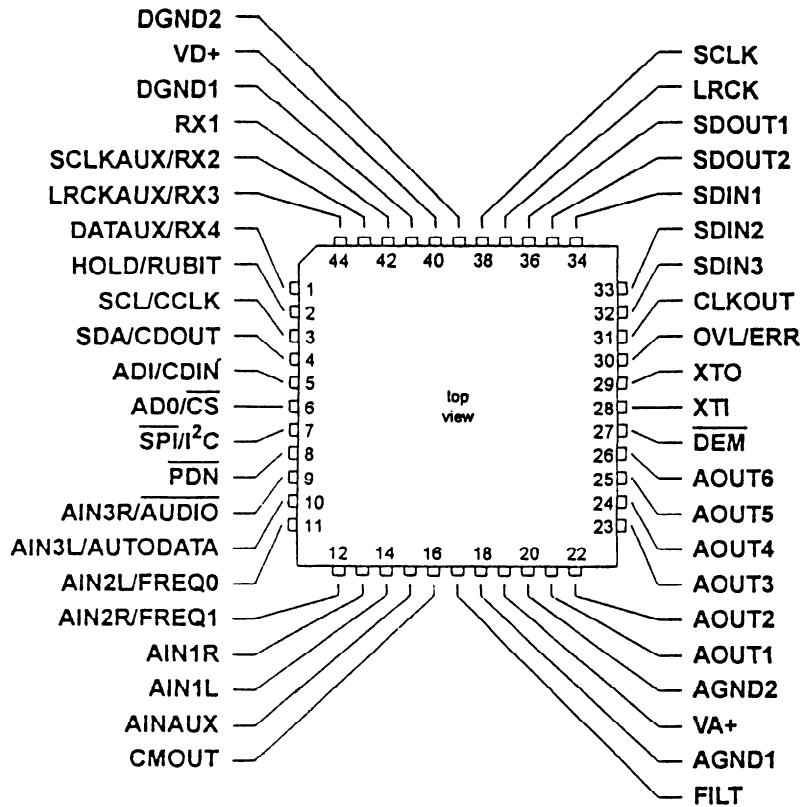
DGND2
VD+
DGND1
RX1
SCLKAUX/RX2
LRCKAUX/RX3
DATAUX/RX4
HOLD/RUBIT
SCL/CCLK
SDA/CDOUT
ADI/CDIN
AD0/$\overline{CS}$
$\overline{SPI}$/I$^2$C
$\overline{PDN}$
AIN3R/$\overline{AUDIO}$
AIN3L/AUTODATA
AIN2L/FREQ0
AIN2R/FREQ1
AIN1R
AIN1L
AINAUX
CMOUT

SCLK
LRCK
SDOUT1
SDOUT2
SDIN1
SDIN2
SDIN3
CLKOUT
OVL/ERR
XTO
XTI
$\overline{DEM}$
AOUT6
AOUT5
AOUT4
AOUT3
AOUT2
AOUT1
AGND2
VA+
AGND1
FILT

44 42 40 38 36 34
1 2 3 4 5 6 7 8 9 10 11
33 32 31 30 29 28 27 26 25 24 23
top view
12 14 16 18 20 22